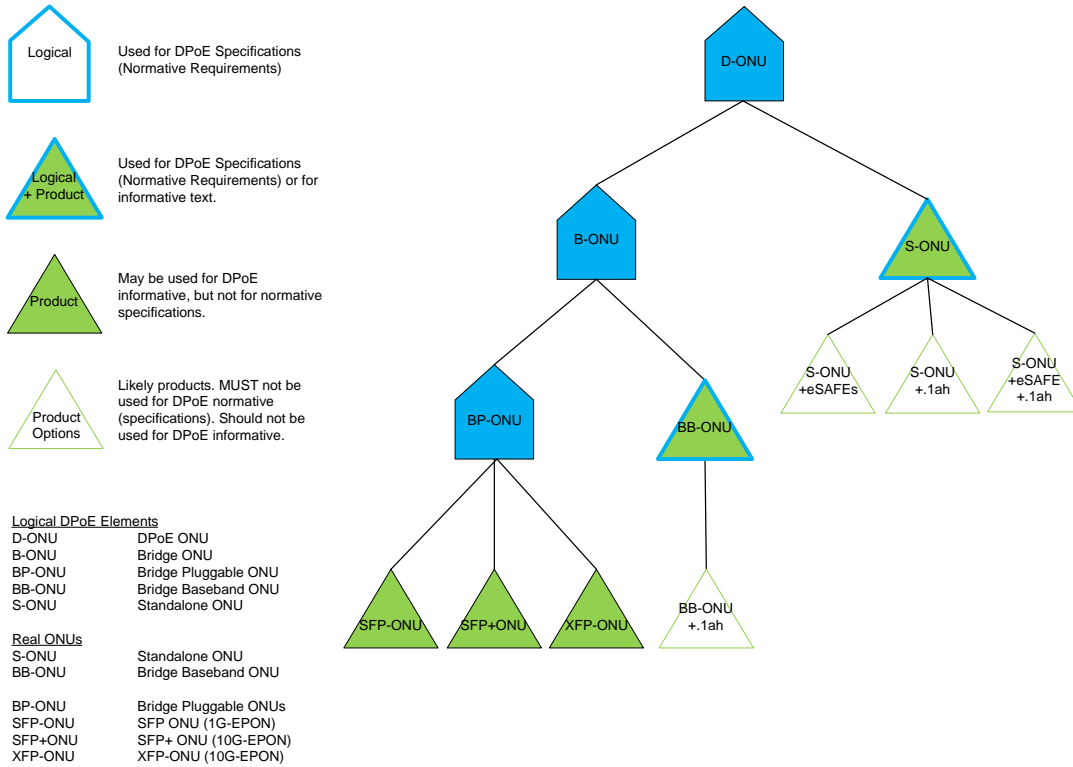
Logical

Used for DPoE Specifications (Normative Requirements)

Logical + Product

Used for DPoE Specifications (Normative Requirements) or for informative text.

Product

May be used for DPoE informative, but not for normative specifications.

Product Options

Likely products. MUST not be used for DPoE normative (specifications). Should not be used for DPoE informative.

Logical DPoE Elements

| | |
|---|---|
| D-ONU | DPoE ONU |
| B-ONU | Bridge ONU |
| BP-ONU | Bridge Pluggable ONU |
| BB-ONU | Bridge Baseband ONU |
| S-ONU | Standalone ONU |

Real ONUs

| | |
|---|---|
| S-ONU | Standalone ONU |
| BB-ONU | Bridge Baseband ONU |
| BP-ONU | Bridge Pluggable ONUs |
| SFP-ONU | SFP ONU (1G-EPON) |
| SFP+ONU | SFP+ ONU (10G-EPON) |
| XFP-ONU | XFP-ONU (10G-EPON) |

D-ONU

B-ONU

S-ONU

S-ONU +eSAFEs

S-ONU +.1ah

S-ONU +eSAFE +.1ah

BP-ONU

BB-ONU

SFP-ONU

SFP+ONU

XFP-ONU

BB-ONU +.1ah